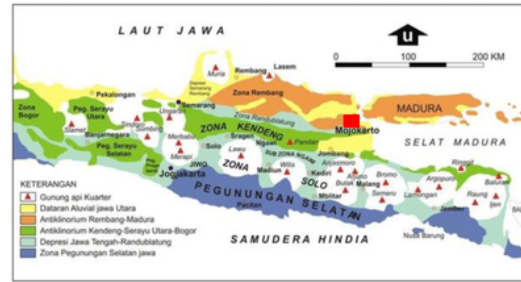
LAUT JAWA

U

0 100 200 KM

Muria
Rembang
Lasem
Zona Rembang
MADURA
Pekalongan
Semarang
Zona Randublatung
Zona Bogor
Peg. Serayu Utara
Slamet
Banjarnegara
Peg. Serayu Selatan
Merbabu
Merapi
ZONA KENDENG
Sragen
Ngawi
Mojokerto
SELAT MADURA
Solo
Lawu
Pandan
Jombang
Madiun
Wilis
Kediri
Arjuno
Butak
Malang
Bromo
Semeru
Argopuro
Lamongan
Raung
Baluran
Ijen
ZONA
SOLO
Jogjakarta
PEGUNUNGAN SELATAN
Pacitan
Nusa Barung

KETERANGAN
Gunung api Kuarter
Dataran Aluvial jawa Utara
Antiklinorium Rembang-Madura
Antiklinorium Kendeng-Serayu Utara-Bogor
Depresi Jawa Tengah-Randublatung
Zona Pegunungan Selatan jawa

SAMUDERA HINDIA